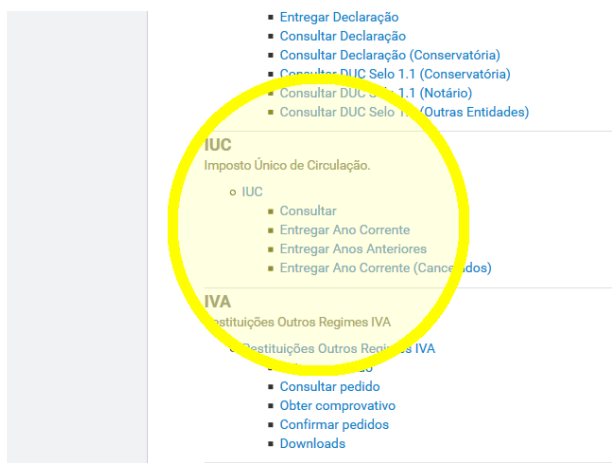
Entregar Declaração
Consultar Declaração
Consultar Declaração (Conservatória)
Consultar DUC Selo 1.1 (Conservatória)
Consultar DUC Selo 1.1 (Notário)
Consultar DUC Selo 1.1 (Outras Entidades)

IUC
Imposto Único de Circulação.

IUC
Consultar
Entregar Ano Corrente
Entregar Anos Anteriores
Entregar Ano Corrente (Cancelados)

IVA
Restituições Outros Regimes IVA

Restituições Outros Regimes IVA
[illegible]
Consultar pedido
Obter comprovativo
Confirmar pedidos
Downloads